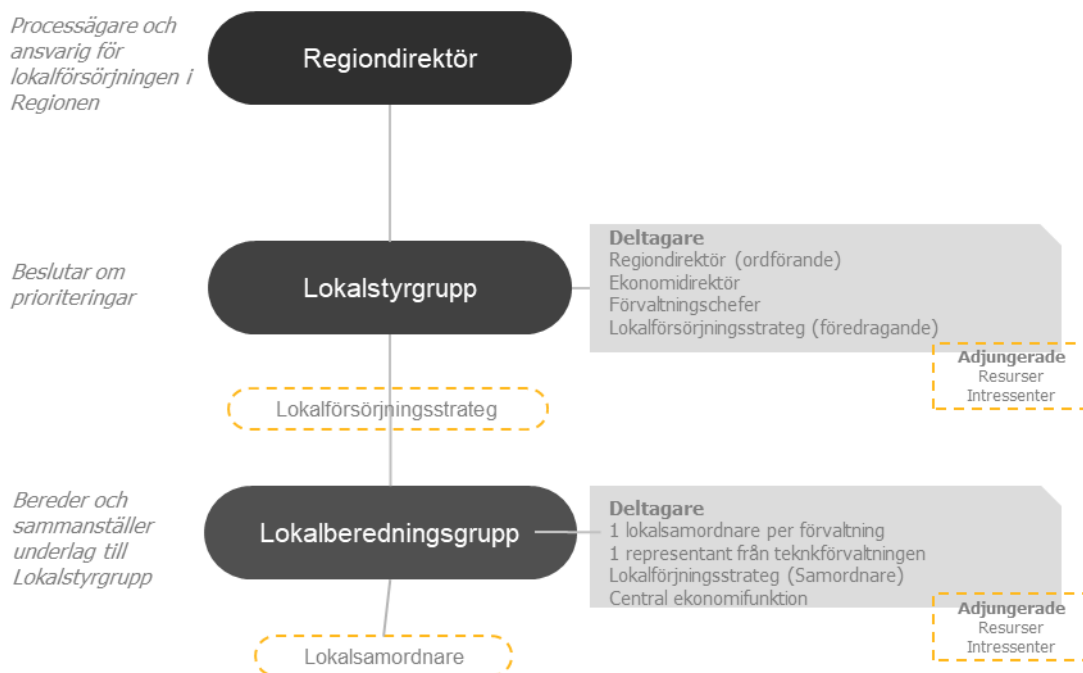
Processägare och ansvarig för lokalförsörjningen i Regionen

Regiondirektör

Beslutar om prioriteringar

Lokalstyrgrupp

Deltagare
Regiondirektör (ordförande)
Ekonomidirektör
Förvaltningschefer
Lokalförsörjningsstrateg (föredragande)

Adjungerade
Resurser
Intressenter

Lokalförsörjningsstrateg

Bereder och sammanställer underlag till Lokalstyrgrupp

Lokalberedningsgrupp

Deltagare
1 lokalsamordnare per förvaltning
1 representant från teknkförvaltningen
Lokalförjningsstrateg (Samordnare)
Central ekonomifunktion

Adjungerade
Resurser
Intressenter

Lokalsamordnare